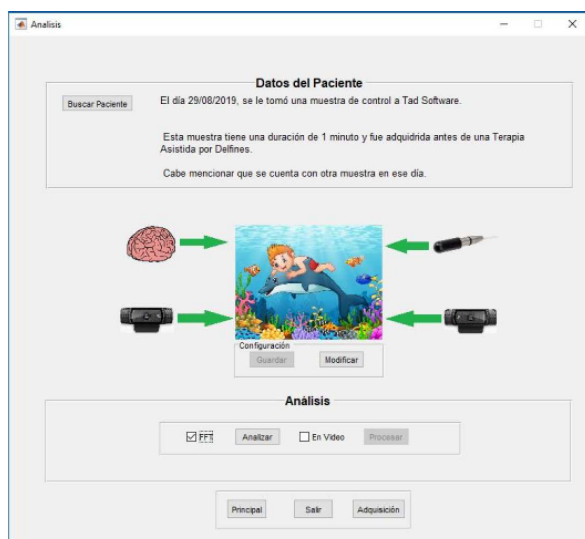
Analisis

Datos del Paciente

Buscar Paciente

El día 29/08/2019, se le tomó una muestra de control a Tad Software.

Esta muestra tiene una duración de 1 minuto y fue adquirida antes de una Terapia Asistida por Delfines.

Cabe mencionar que se cuenta con otra muestra en ese día.

Configuración

Guardar

Modificar

Análisis

☑ FFT

Analizar

☐ En Video

Procesar

Principal

Salir

Adquisición